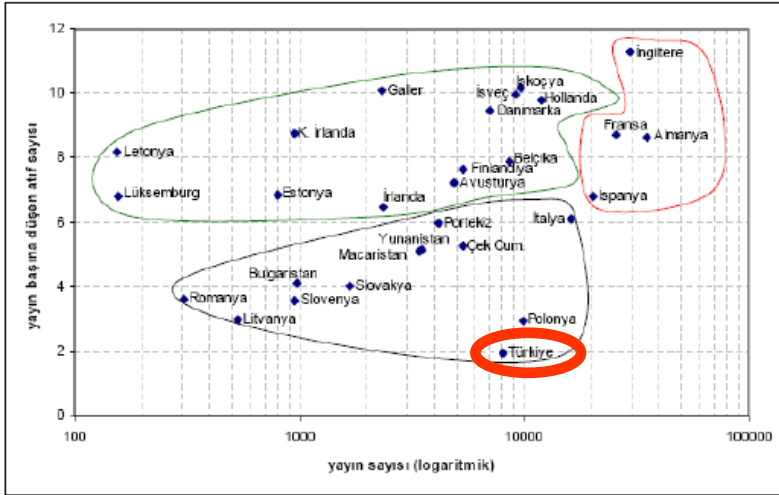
12
10
8
6
4
2
0
yayın başına düşen atıf sayısı
100
1000
10000
100000
yayın sayısı (logaritmik)

İngiltere
İskoçya
İsveç
Hollanda
Galler
Danimarka
Fransa
Almanya
K. İrlanda
Letonya
Belçika
Finlandiya
Avusturya
Lüksemburg
Estonya
İrlanda
İspanya
İtalya
Portekiz
Yunanistan
Macaristan
Çek Cum.
Bulgaristan
Slovakya
Romanya
Slovenya
Litvanya
Polonya
Türkiye